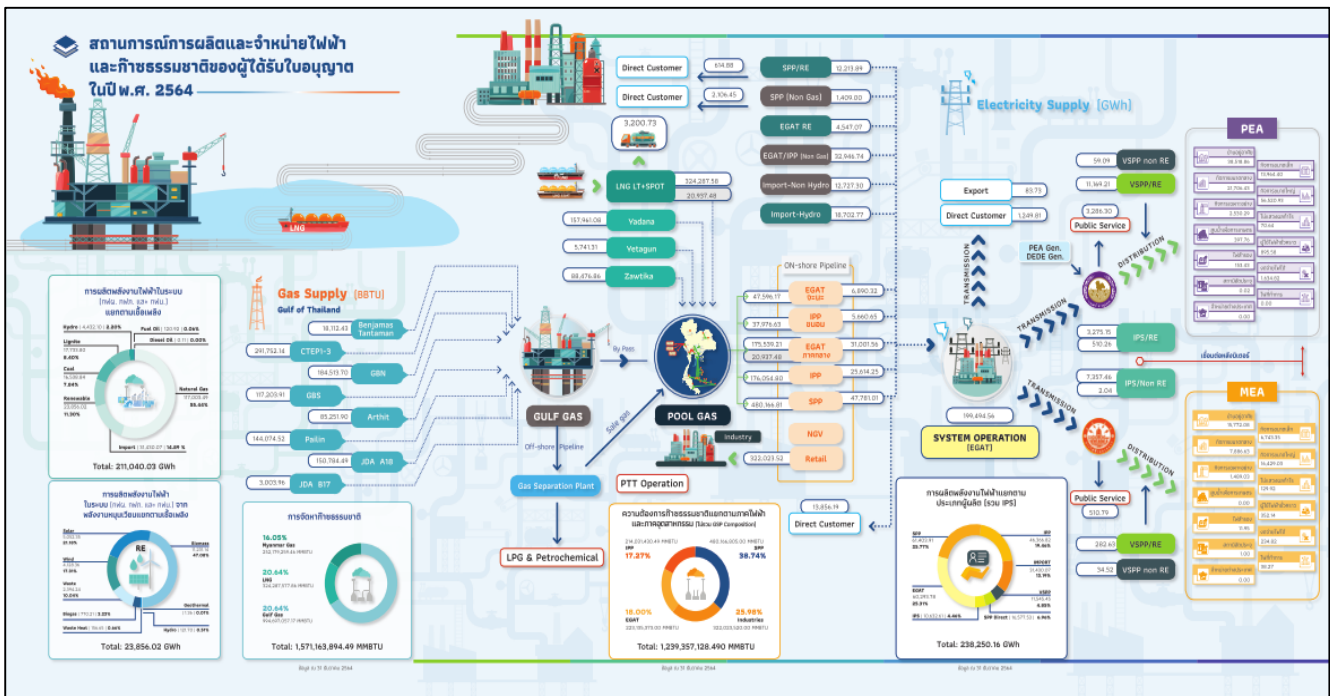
สถานการณ์การผลิตและจำหน่ายไฟฟ้า และก๊าซธรรมชาติของผู้ได้รับใบอนุญาต ในปี พ.ศ. 2564

LNG

Direct Customer 614.88
Direct Customer 2,106.45
3,200.73
SPP/RE 12,213.84
SPP (Non Gas) 1,409.00
EGAT RE 4,547.07
EGAT/IPP (Non Gas) 32,946.74
Import-Non Hydro 12,727.30
Import-Hydro 18,702.77

LNG LT+SPOT 324,287.58
20,937.48
157,961.08 Vadana
5,741.31 Yetagun
68,476.86 Zawtika

Electricity Supply (GWh)

Export 83.75
Direct Customer 1,249.81
TRANSMISSION

59.09 VSPP non RE
11,169.21 VSPP/RE
3,286.30
Public Service
DISTRIBUTION
PEA Gen. DEDE Gen.

PEA

Gas Supply (BBTU)
Gulf of Thailand
18,112.43 Benjamas Tantawan
291,752.14 CTEP1-3
184,513.70 GBN
117,203.91 GBS
85,251.90 Arthit
144,074.52 Pailin
150,784.49 JDA A18
3,003.96 JDA B17

ON-shore Pipeline
47,596.17 EGAT จะนะ 6,890.32
37,976.63 IPP ขนอม 5,660.65
175,539.21 EGAT ภาคกลาง 31,001.56
20,937.48
176,054.80 IPP 25,614.23
480,166.81 SPP 47,781.01

By Pass
GULF GAS
POOL GAS
Industry
Sale gas
Off-shore Pipeline
NGV
322,029.52 Retail
Gas Separation Plant
PTT Operation
LPG & Petrochemical

199,494.56
SYSTEM OPERATION (EGAT)
TRANSMISSION
3,275.15 IPS/RE
510.26
เชื่อมต่อเน็ตเวิร์ก
7,357.46 IPS/Non RE
2.04
TRANSMISSION
DISTRIBUTION
Public Service
510.79
242.40 VSPP/RE
34.52 VSPP non RE

MEA

15,856.19
Direct Customer

การผลิตพลังงานไฟฟ้าในระบบ (กฟผ. กฟภ. และ กฟน.) แยกตามเชื้อเพลิง
Hydro 4,402.10 2.09%
Fuel Oil 120.92 0.06%
Diesel Oil 0.11 0.00%
Natural Gas 117,005.81 55.44%
Import 31,430.07 14.89%
Total: 211,040.03 GWh

การผลิตพลังงานไฟฟ้าในระบบ (กฟผ. กฟภ. และ กฟน.) จากพลังงานหมุนเวียนแยกตามเชื้อเพลิง
RE
Solar
Wind
Waste
Biogas
Waste Heat
Biomass
Geothermal
Hydro
Total: 23,856.02 GWh

การจัดหาก๊าซธรรมชาติ
16.05% Myanmar Gas 252,791,259.46 MMBTU
20.64% LNG
20.64% Gulf Gas
Total: 1,571,163,894.49 MMBTU

ความต้องการก๊าซธรรมชาติแยกตามภาคไฟฟ้าและภาคอุตสาหกรรม
17.27% IPP
38.74% SPP
18.00% EGAT
25.98% Industries
Total: 1,239,357,128.490 MMBTU

การผลิตพลังงานไฟฟ้าแยกตามประเภทผู้ผลิต (รวม IPS)
SPP 23.77%
IPP 19.46%
EGAT 25.31%
IPS 4.46%
SPP Direct 6.96%
Total: 238,250.16 GWh